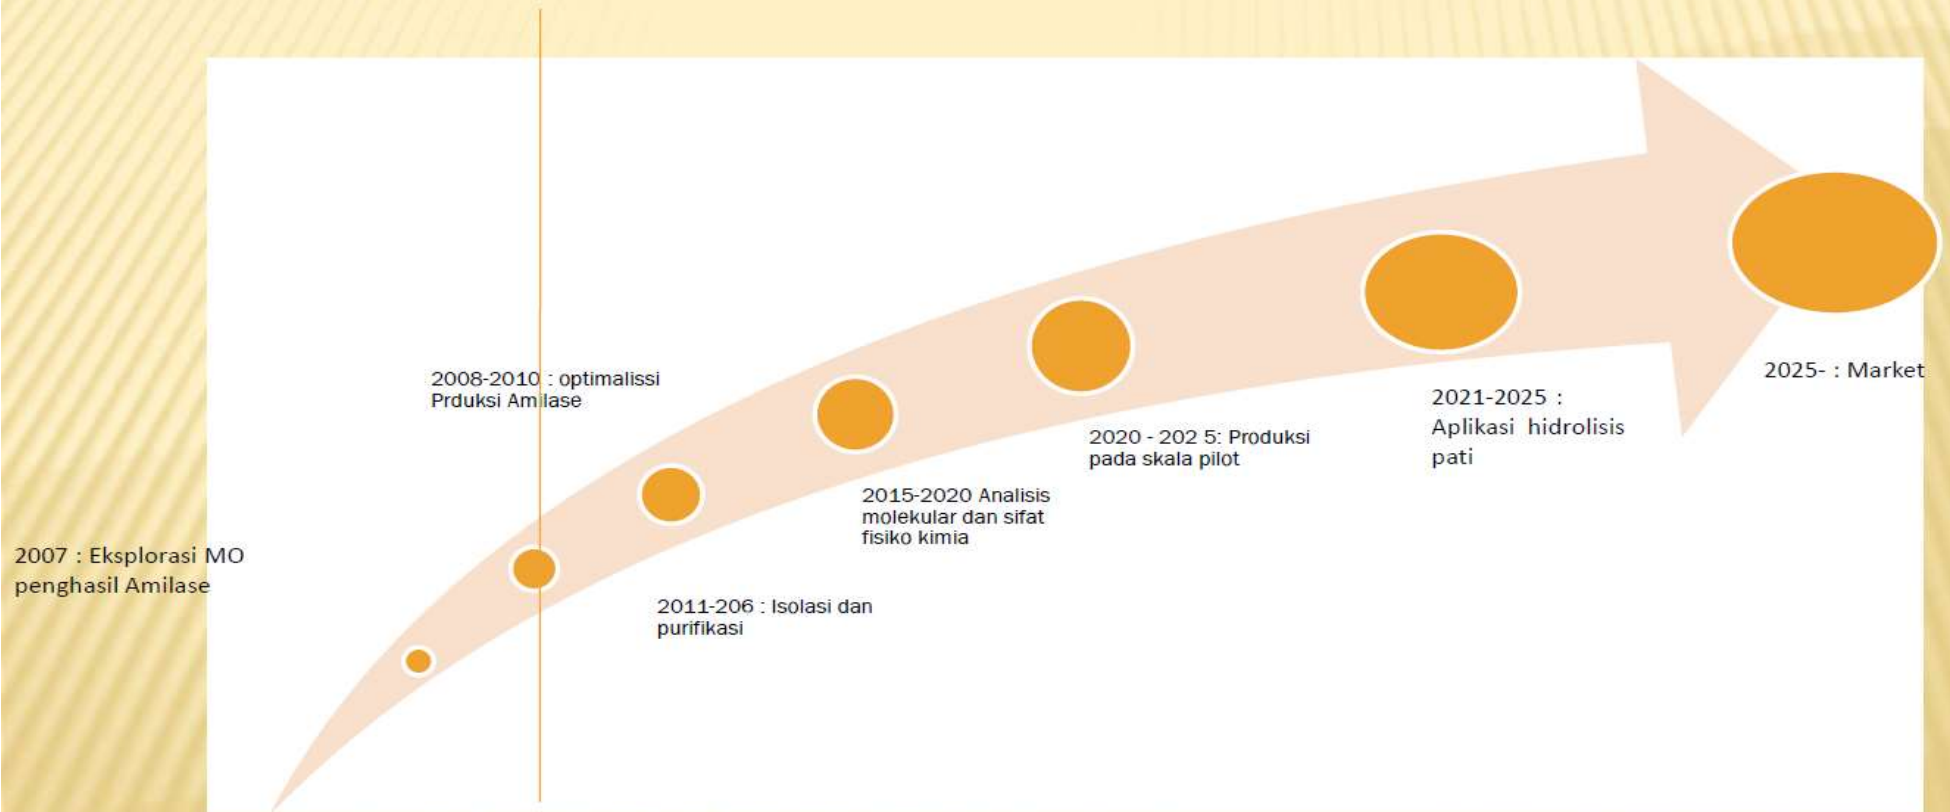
2008-2010 : optimalissi Prduksi Amilase

2007 : Eksplorasi MO penghasil Amilase

2011-206 : Isolasi dan purifikasi

2015-2020 Analisis molekular dan sifat fisiko kimia

2020 - 202 5: Produksi pada skala pilot

2021-2025 : Aplikasi hidrolisis pati

2025- : Market